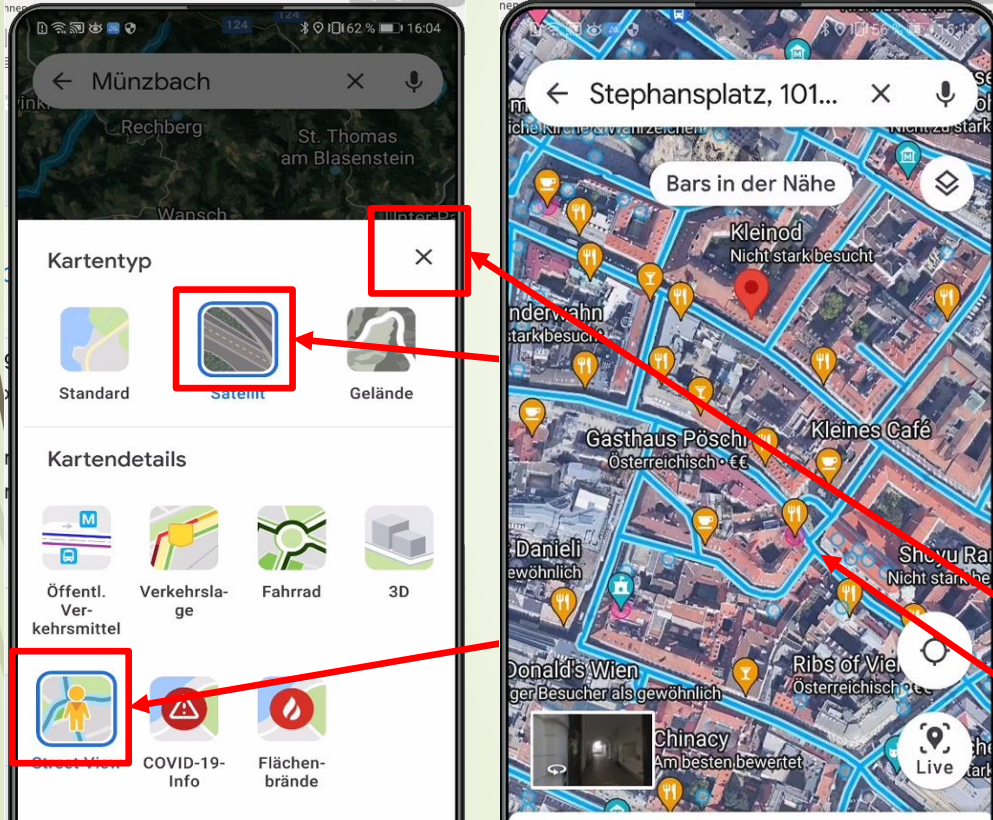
62 % 16:04

Münzbach

Rechberg

St. Thomas am Blasenstein

Wansch

Kartentyp

Standard

Satellit

Gelände

Kartendetails

Öffentl. Verkehrsmittel

Verkehrslage

Fahrrad

3D

Street View

COVID-19-Info

Flächenbrände

Stephansplatz, 101...

Bars in der Nähe

Kleinod
Nicht stark besucht

nderwahn
stark besucht

Gasthaus Pöschl
Österreichisch · €€

Kleines Café

Danieli
ewöhnlich

Shoyu Ra
Nicht stark be

Donald's Wien
ger Besucher als gewöhnlich

Ribs of Vie
Österreichisch

Chinacy
Am besten bewertet

Live